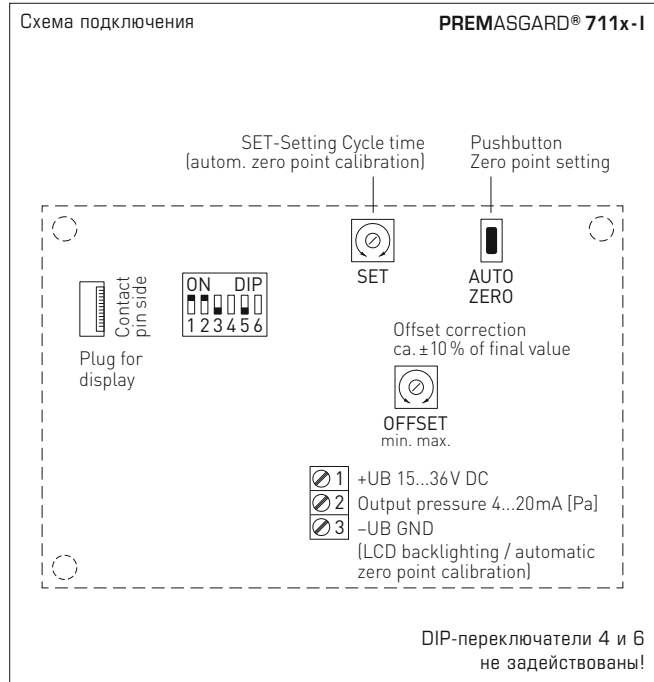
Схема подключения

PREMASGARD® 711x-I

SET-Setting Cycle time
(autom. zero point calibration)

Pushbutton
Zero point setting

Contact pin side

Plug for display

ON DIP
1 2 3 4 5 6

SET

AUTO ZERO

Offset correction
ca. ±10 % of final value

OFFSET
min. max.

1 +UB 15...36V DC
2 Output pressure 4...20mA [Pa]
3 –UB GND
(LCD backlighting / automatic zero point calibration)

DIP-переключатели 4 и 6
не задействованы!